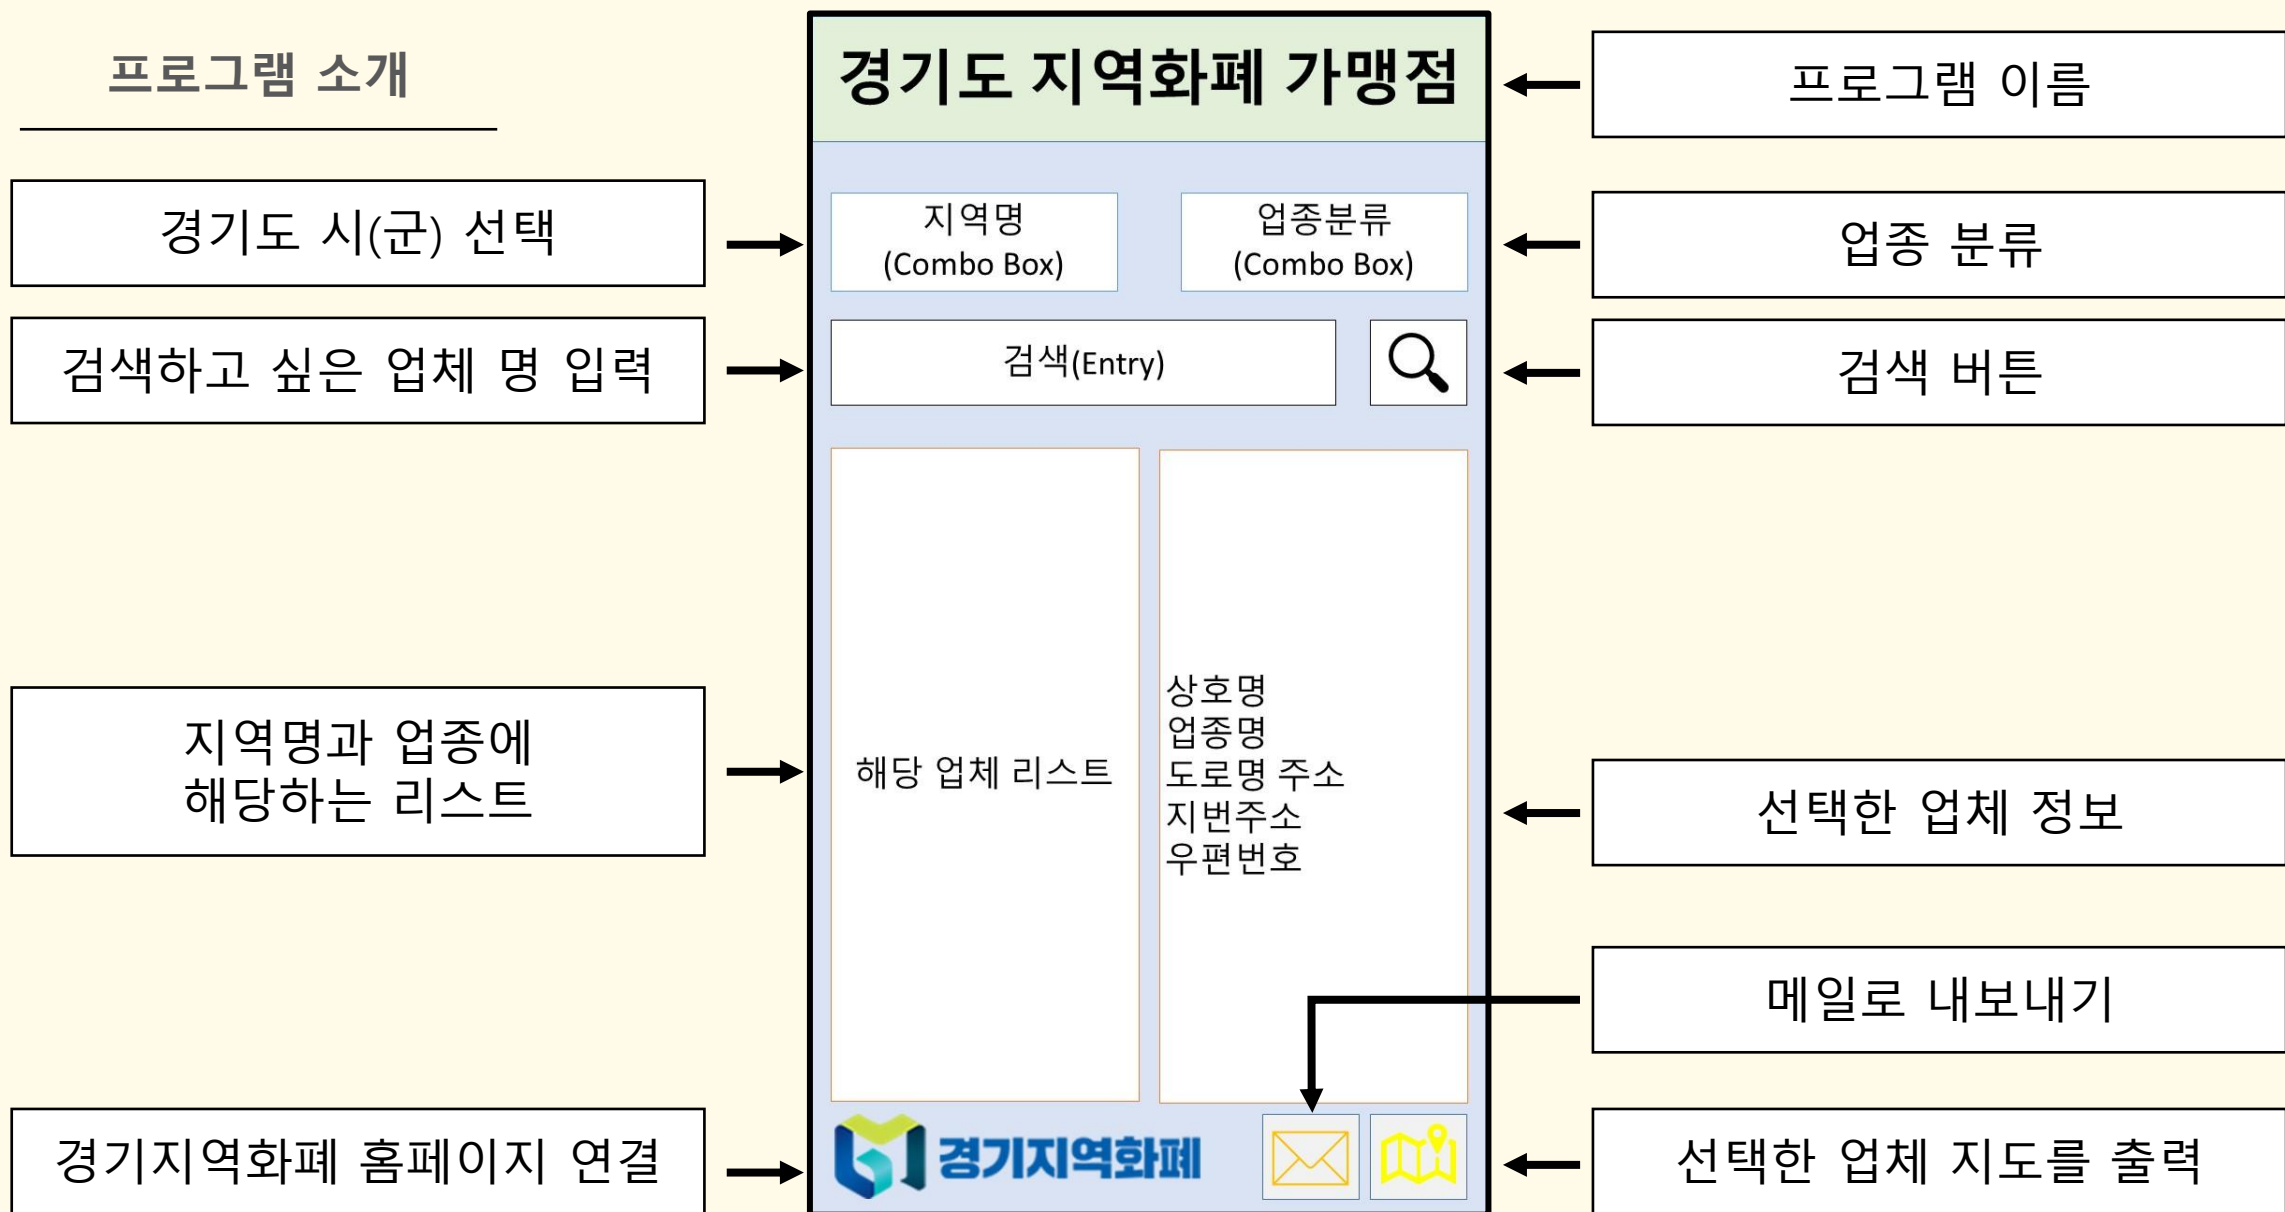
프로그램 소개

경기도 지역화폐 가맹점

프로그램 이름

경기도 시(군) 선택

지역명
(Combo Box)

업종분류
(Combo Box)

업종 분류

검색하고 싶은 업체 명 입력

검색(Entry)

검색 버튼

지역명과 업종에
해당하는 리스트

해당 업체 리스트

상호명
업종명
도로명 주소
지번주소
우편번호

선택한 업체 정보

메일로 내보내기

경기지역화폐 홈페이지 연결

경기지역화폐

선택한 업체 지도를 출력